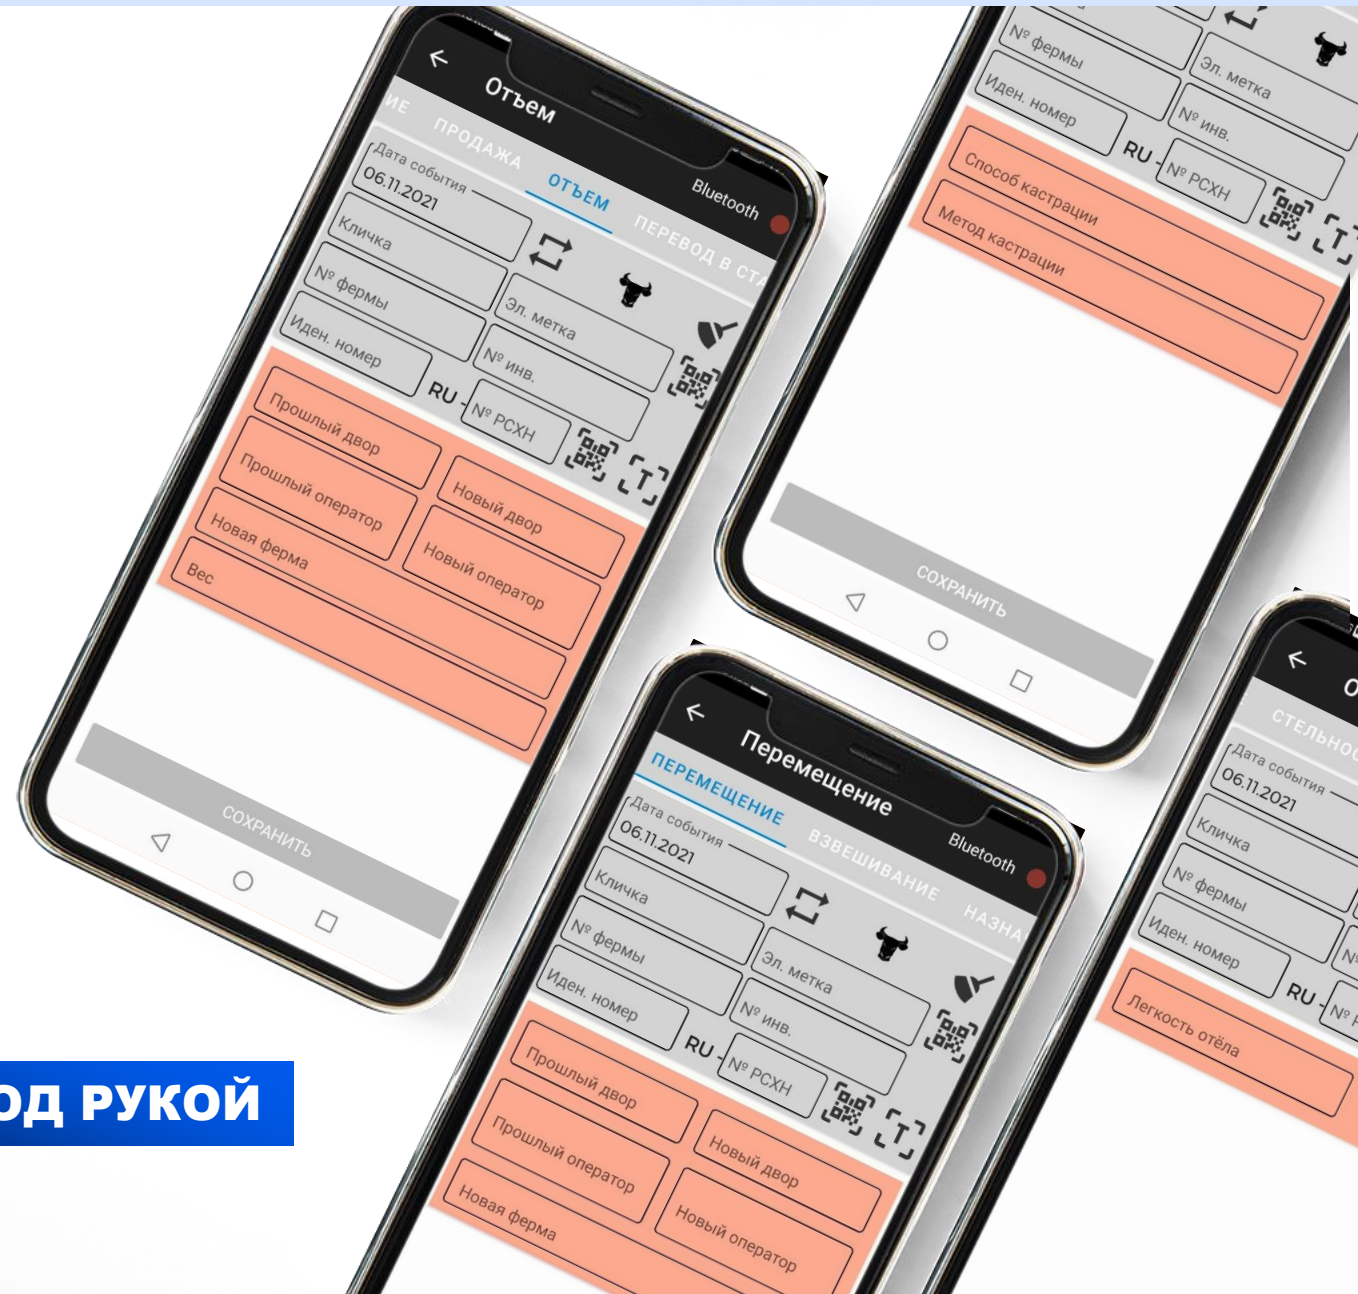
Отъем
ИЕ ПРОДАЖА ОТЪЕМ ПЕРЕВОД В СТА
Bluetooth
Дата события
06.11.2021
Кличка
№ фермы
Иден. номер
Эл. метка
№ инв.
RU - № РСХН
Прошлый двор
Прошлый оператор
Новый двор
Новый оператор
Новая ферма
Вес
СОХРАНИТЬ

№ фермы
Эл. метка
Иден. номер
№ инв.
RU - № РСХН
Способ кастрации
Метод кастрации
СОХРАНИТЬ

Перемещение
ПЕРЕМЕЩЕНИЕ ВЗВЕШИВАНИЕ НАЗНА
Bluetooth
Дата события
06.11.2021
Кличка
№ фермы
Иден. номер
Эл. метка
№ инв.
RU - № РСХН
Прошлый двор
Прошлый оператор
Новый двор
Новый оператор
Новая ферма

О
СТЕЛЬНОС
Дата события
06.11.2021
Кличка
№ фермы
Иден. номер
RU - №
Легкость отёла

ОД РУКОЙ